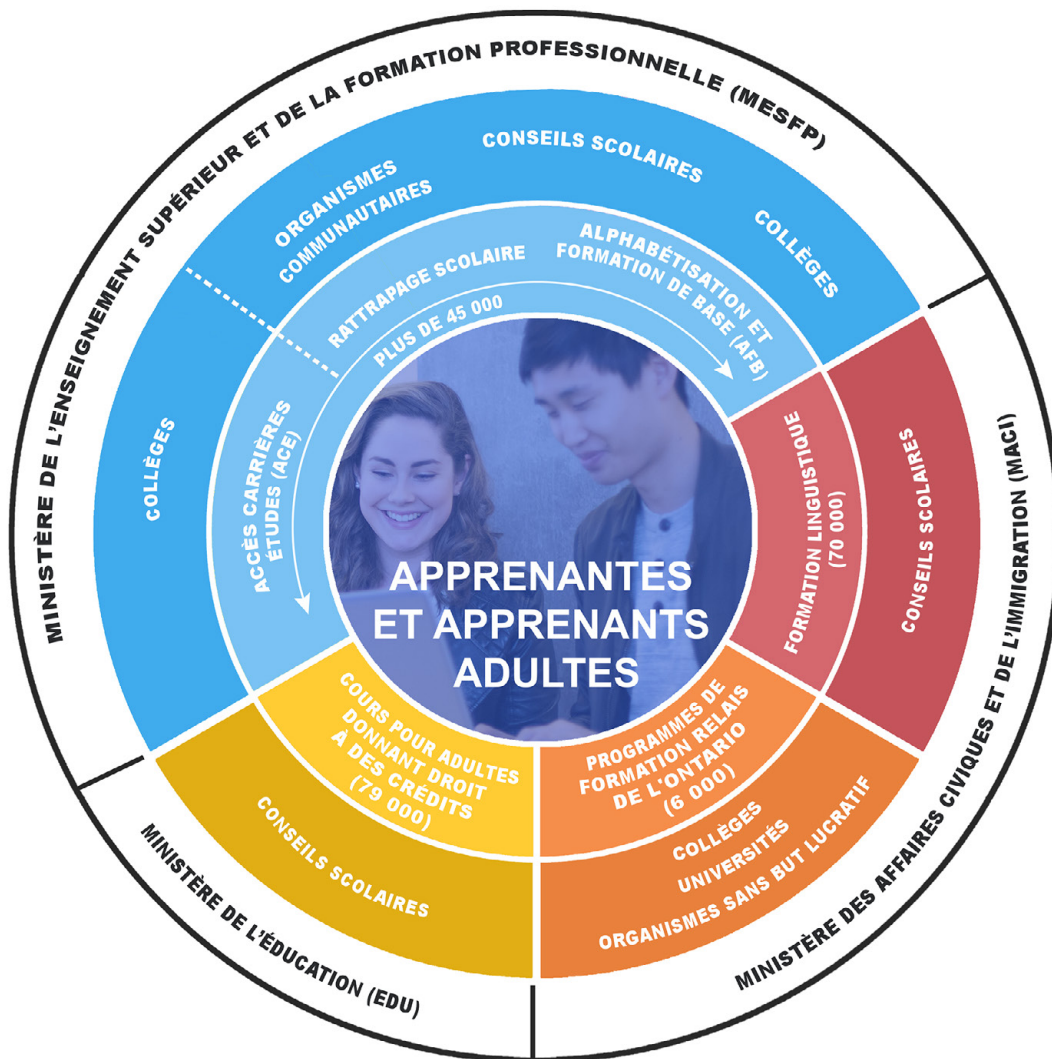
MINISTÈRE DE L'ENSEIGNEMENT SUPÉRIEUR ET DE LA FORMATION PROFESSIONNELLE (MESFP)

CONSEILS SCOLAIRES

ORGANISMES COMMUNAUTAIRES

COLLÈGES

COLLÈGES

RATTRAPAGE SCOLAIRE

ALPHABÉTISATION ET FORMATION DE BASE (AFB)

PLUS DE 45 000

ACCÈS CARRIÈRES ÉTUDES (ACE)

APPRENANTES ET APPRENANTS ADULTES

FORMATION LINGUISTIQUE (70 000)

CONSEILS SCOLAIRES

MINISTÈRE DES AFFAIRES CIVIQUES ET DE L'IMMIGRATION (MACI)

COURS POUR ADULTES DONNANT DROIT À DES CRÉDITS (79 000)

CONSEILS SCOLAIRES

MINISTÈRE DE L'ÉDUCATION (EDU)

PROGRAMMES DE FORMATION RELAIS DE L'ONTARIO (6 000)

COLLÈGES
UNIVERSITÉS
ORGANISMES SANS BUT LUCRATIF